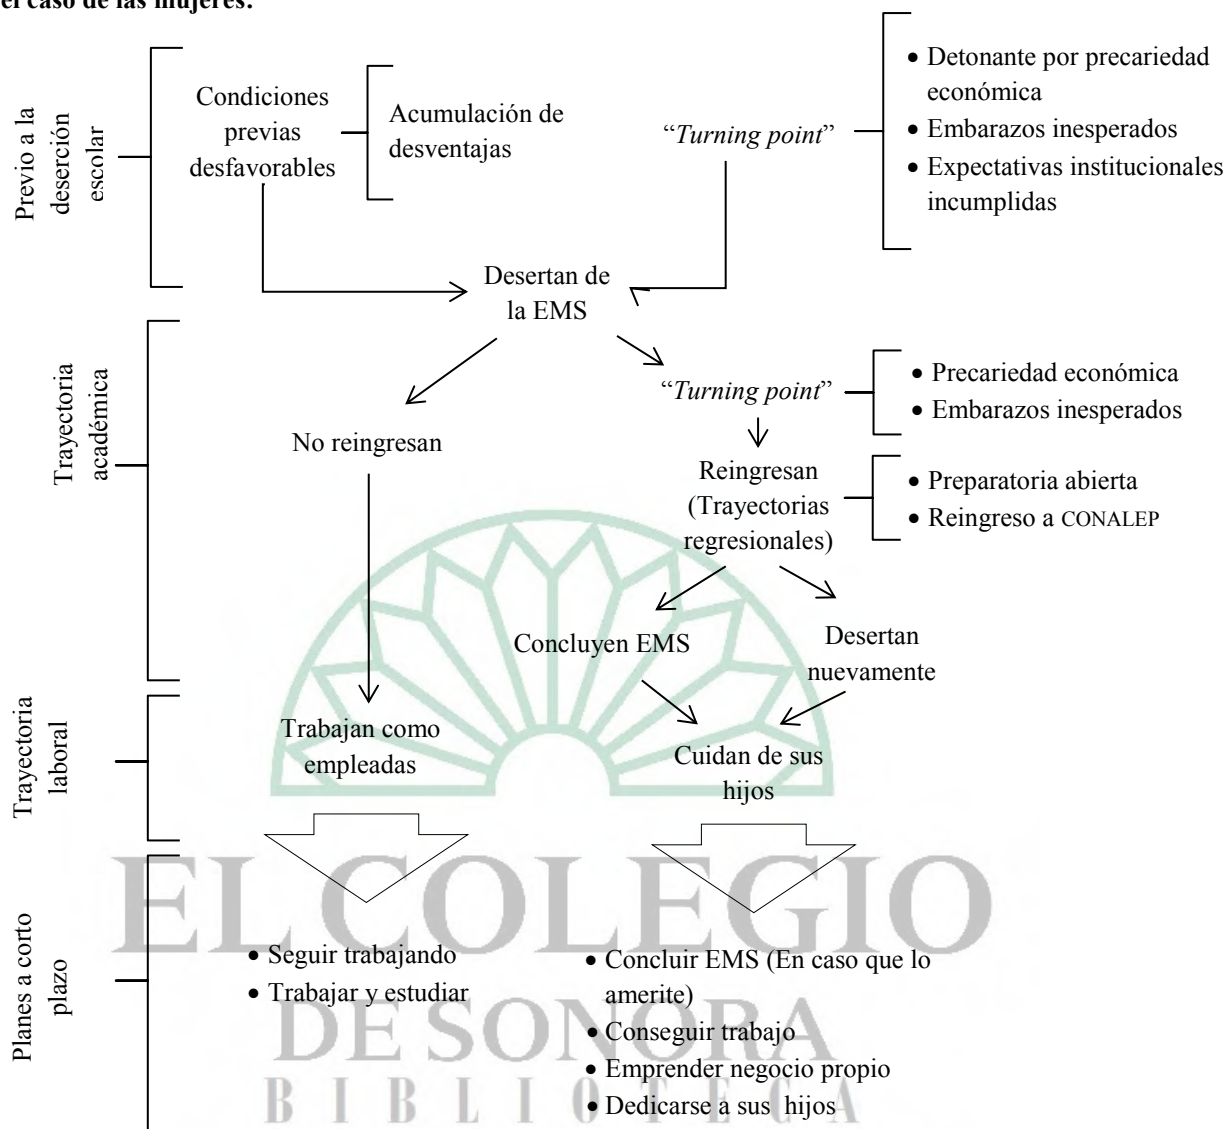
el caso de las mujeres.

Previo a la deserción escolar

Condiciones previas desfavorables

Acumulación de desventajas

"*Turning point*"

• Detonante por precariedad económica
• Embarazos inesperados
• Expectativas institucionales incumplidas

Desertan de la EMS

Trayectoria académica

No reingresan

"*Turning point*"

• Precariedad económica
• Embarazos inesperados

Reingresan (Trayectorias regresionales)

• Preparatoria abierta
• Reingreso a CONALEP

Concluyen EMS

Desertan nuevamente

Trayectoria laboral

Trabajan como empleadas

Cuidan de sus hijos

Planes a corto plazo

• Seguir trabajando
• Trabajar y estudiar

• Concluir EMS (En caso que lo amerite)
• Conseguir trabajo
• Emprender negocio propio
• Dedicarse a sus hijos

EL COLEGIO DE SONORA BIBLIOTECA